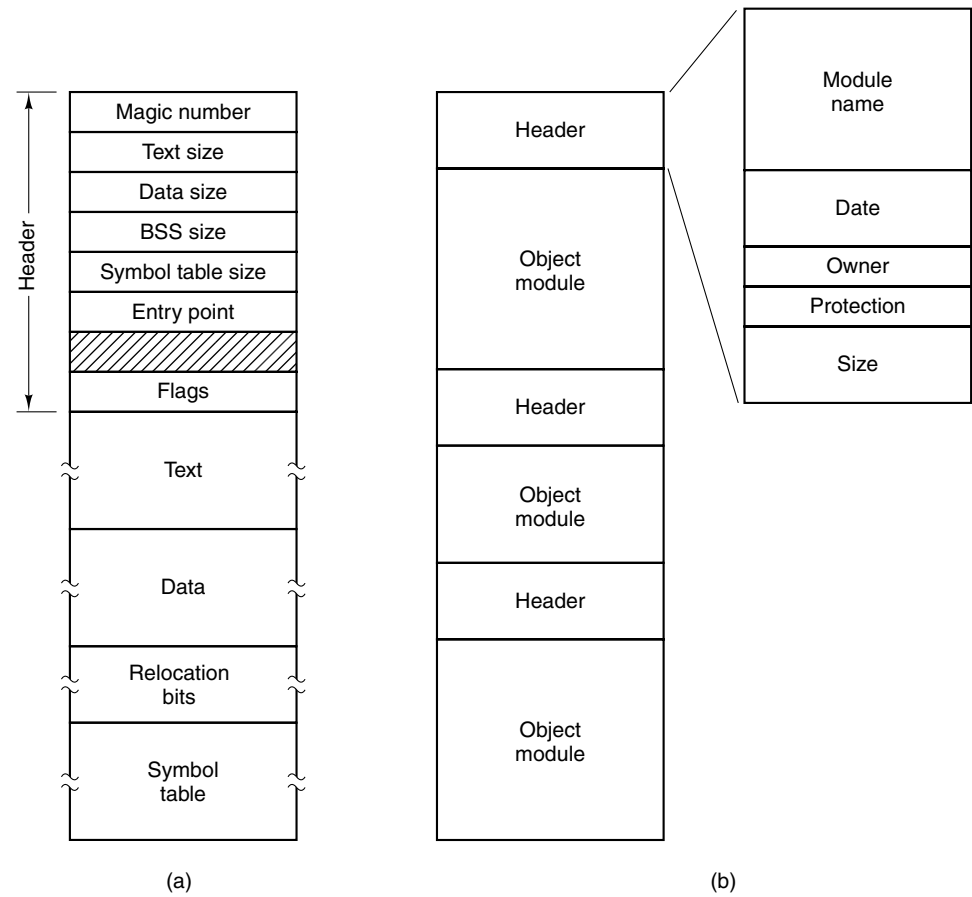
Header

Magic number
Text size
Data size
BSS size
Symbol table size
Entry point
Flags
Text
Data
Relocation bits
Symbol table

(a)

Header
Object module
Header
Object module
Header
Object module

Module name
Date
Owner
Protection
Size

(b)